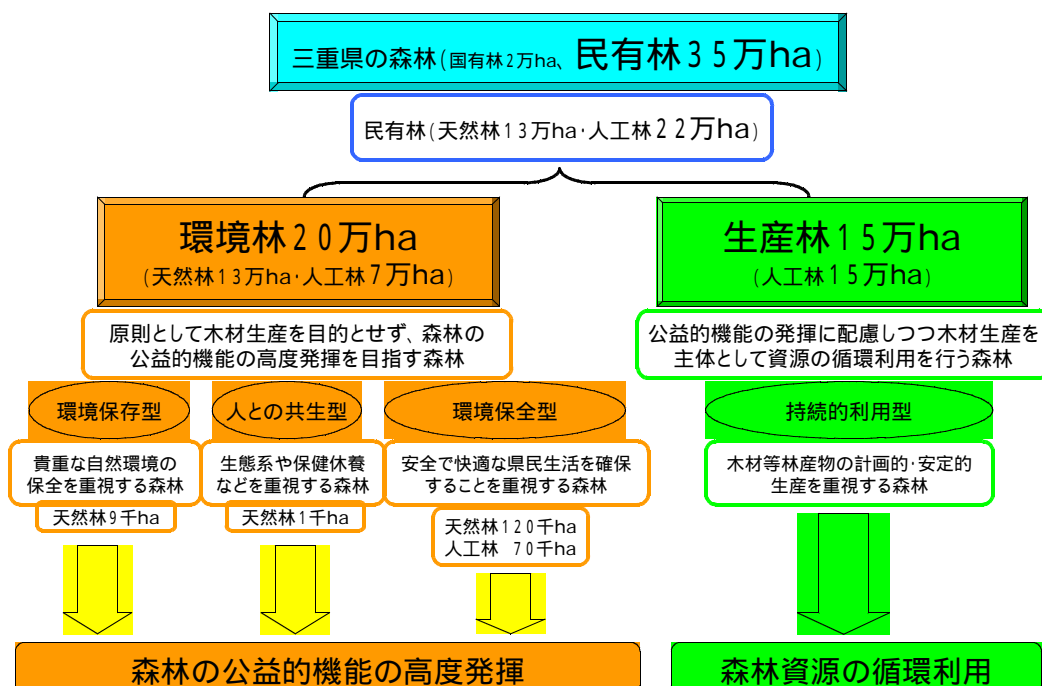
三重県の森林（国有林２万ha、民有林３５万ha）

民有林（天然林１３万ha･人工林２２万ha）

環境林２０万ha
（天然林１３万ha･人工林７万ha）

生産林１５万ha
（人工林１５万ha）

原則として木材生産を目的とせず、森林の公益的機能の高度発揮を目指す森林

公益的機能の発揮に配慮しつつ木材生産を主体として資源の循環利用を行う森林

環境保存型

人との共生型

環境保全型

持続的利用型

貴重な自然環境の保全を重視する森林

生態系や保健休養などを重視する森林

安全で快適な県民生活を確保することを重視する森林

木材等林産物の計画的･安定的生産を重視する森林

天然林９千ha

天然林１千ha

天然林１２０千ha
人工林　７０千ha

森林の公益的機能の高度発揮

森林資源の循環利用